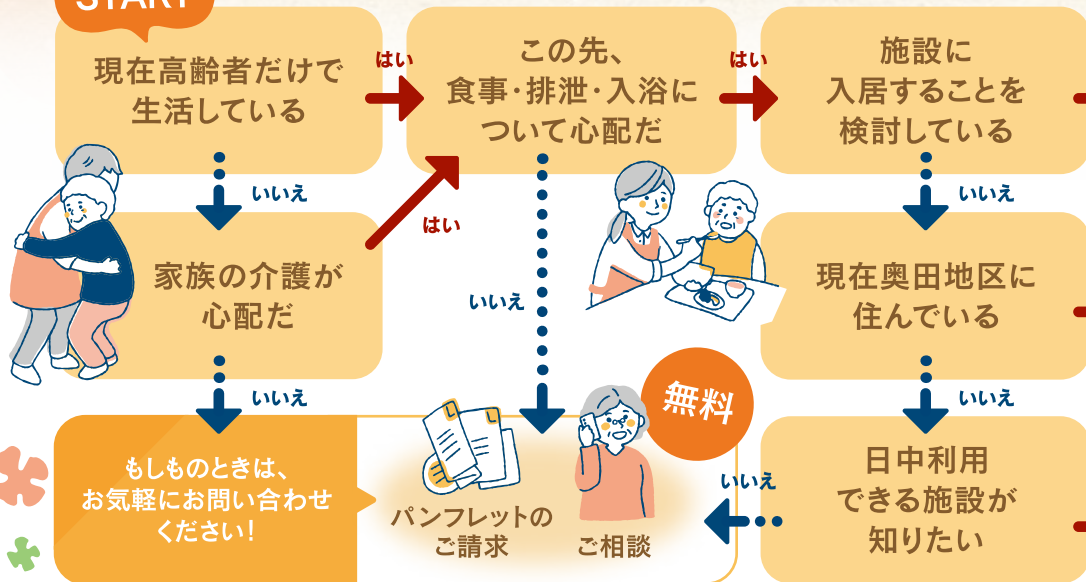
START

現在高齢者だけで生活している

はい

この先、食事･排泄･入浴について心配だ

はい

施設に入居することを検討している

いいえ

家族の介護が心配だ

はい

いいえ

いいえ

現在奥田地区に住んでいる

いいえ

いいえ

無料

もしものときは、お気軽にお問い合わせください！

パンフレットのご請求

ご相談

いいえ

日中利用できる施設が知りたい